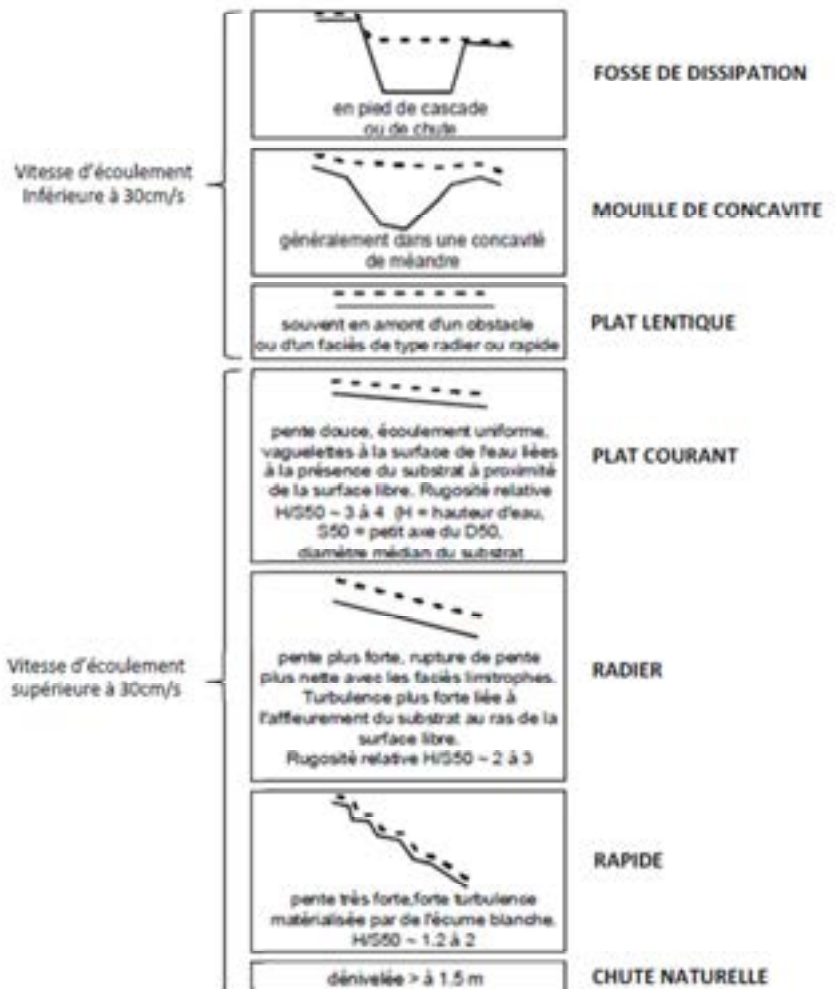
Vitesse d'écoulement inférieure à 30cm/s

en pied de cascade ou de chute

FOSSE DE DISSIPATION

généralement dans une concavité de méandre

MOUILLE DE CONCAVITE

souvent en amont d'un obstacle ou d'un faciès de type radier ou rapide

PLAT LENTIQUE

Vitesse d'écoulement supérieure à 30cm/s

pente douce, écoulement uniforme, vaguelettes à la surface de l'eau liées à la présence du substrat à proximité de la surface libre. Rugosité relative H/S50 ~ 3 à 4. (H = hauteur d'eau, S50 = petit axe du D50, diamètre médian du substrat

PLAT COURANT

pente plus forte, rupture de pente plus nette avec les faciès limitrophes. Turbulence plus forte liée à l'affleurement du substrat au ras de la surface libre. Rugosité relative H/S50 ~ 2 à 3

RADIER

pente très forte,forte turbulence matérialisée par de l'écume blanche. H/S50 ~ 1.2 à 2

RAPIDE

dénivelée > à 1.5 m

CHUTE NATURELLE